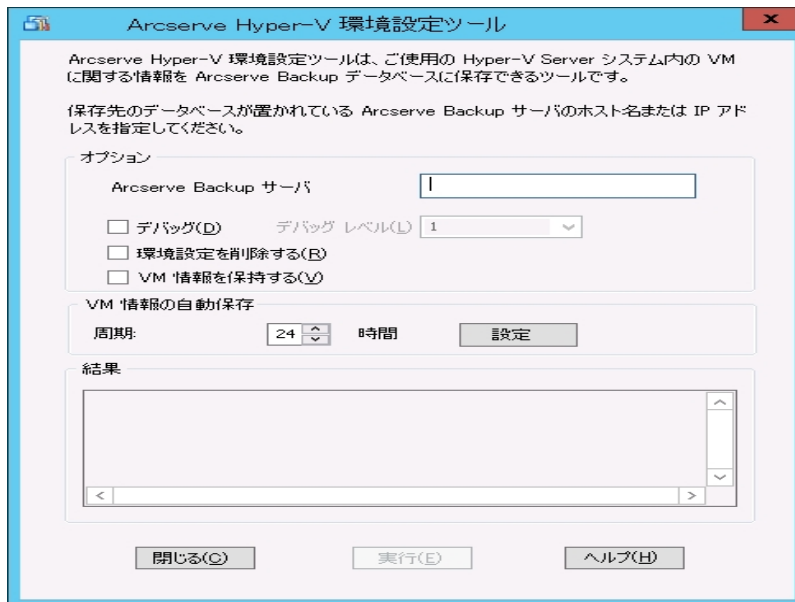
Arcserve Hyper-V 環境設定ツール

Arcserve Hyper-V 環境設定ツールは、ご使用の Hyper-V Server システム内の VM に関する情報を Arcserve Backup データベースに保存できるツールです。

保存先のデータベースが置かれている Arcserve Backup サーバのホスト名または IP アドレスを指定してください。

オプション

Arcserve Backup サーバ

デバッグ(D)
デバッグ レベル(L) 1

環境設定を削除する(R)

VM 情報を保持する(V)

VM 情報の自動保存

周期: 24 時間 設定

結果

閉じる(C) 実行(E) ヘルプ(H)